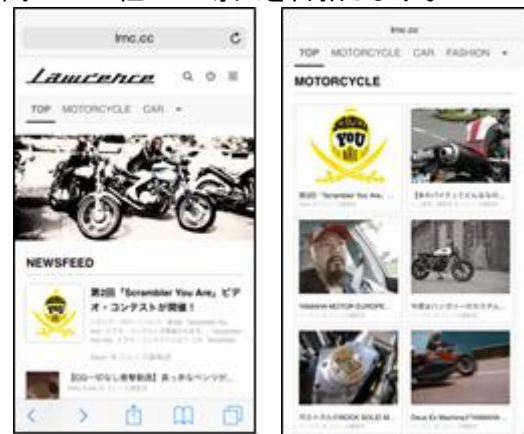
lmc.cc

Lawrence

TOP MOTORCYCLE CAR

NEWSFEED

第2回「Scrambler You Are」ビデオ・コンテストが開催！

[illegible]

【GG一切なし衝撃動画】真っ赤なベンツが...

lmc.cc

TOP MOTORCYCLE CAR FASHION

MOTORCYCLE

YOU

第2回「Scrambler You Are」...

【本スパイクティミとなるの...

YAMAHA MOTOR EUROPE...

平成はバンガー・カスタム...

アストリアのROCK SOLID M...

Deus Ex Machina VYAMAHA...